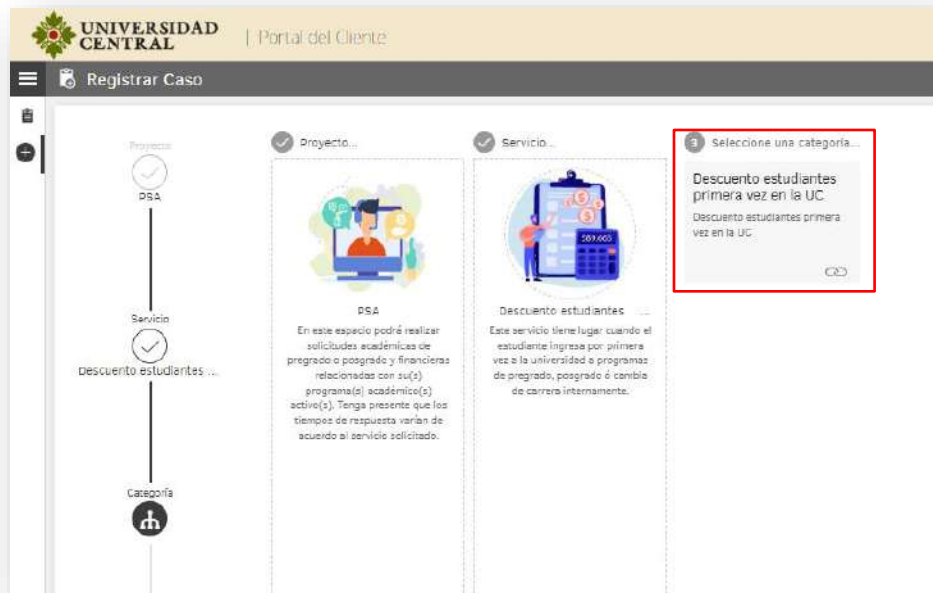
UNIVERSIDAD CENTRAL | Portal del Cliente

Registrar Caso

Proyecto
PSA

Servicio
Descuento estudiantes ...

Categoría

Proyecto...

PSA
En este espacio podrá realizar solicitudes académicas de pregrado o posgrado y financieras relacionadas con su(s) programa(s) académico(s) activo(s). Tenga presente que los tiempos de respuesta varían de acuerdo al servicio solicitado.

Servicio...

Descuento estudiantes ...
Este servicio tiene lugar cuando el estudiante ingresa por primera vez a la universidad a programas de pregrado, posgrado ó cambia de carrera internamente.

3 Seleccione una categoría...

Descuento estudiantes primera vez en la UC

Descuento estudiantes primera vez en la UC